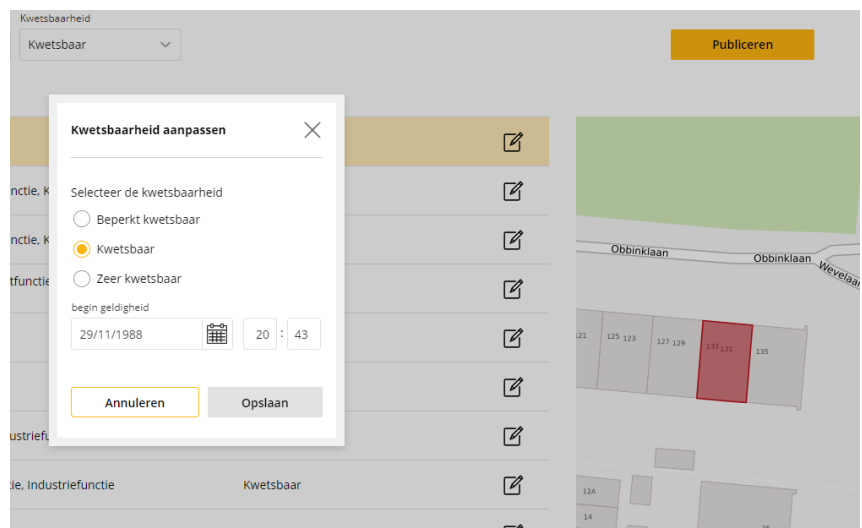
Kwetsbaarheid
Kwetsbaar
Publiceren

Kwetsbaarheid aanpassen

Selecteer de kwetsbaarheid
Beperkt kwetsbaar
Kwetsbaar
Zeer kwetsbaar

begin geldigheid
29/11/1988
20 : 43

Annuleren
Opslaan

nctie, K
nctie, K
tfunctie
ustriefu
tie, Industriefunctie
Kwetsbaar

Obbinklaan
Obbinklaan
Wevelaan
121
125 123
127 129
133 131
135
12A
14